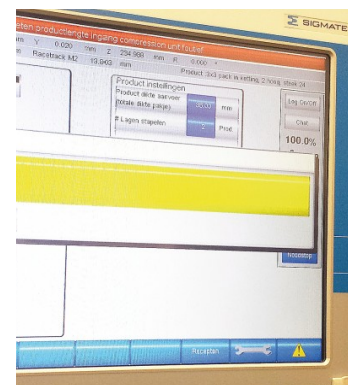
SIGMATE

eten productlengte ingang compression unit foutief

m Y 0.020 mm Z 234.986 mm R 0.000 °

m Racetrack M2 13.903 mm Product: 3x3 pack in ketting, 2 hoog, sleek 24

Product instellingen

Product dikte servet (totale dikte pakje) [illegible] mm

# Lagen stapelen 2 Prod

Log On/Off

Chat

100.0%

Noodstop

Recepten